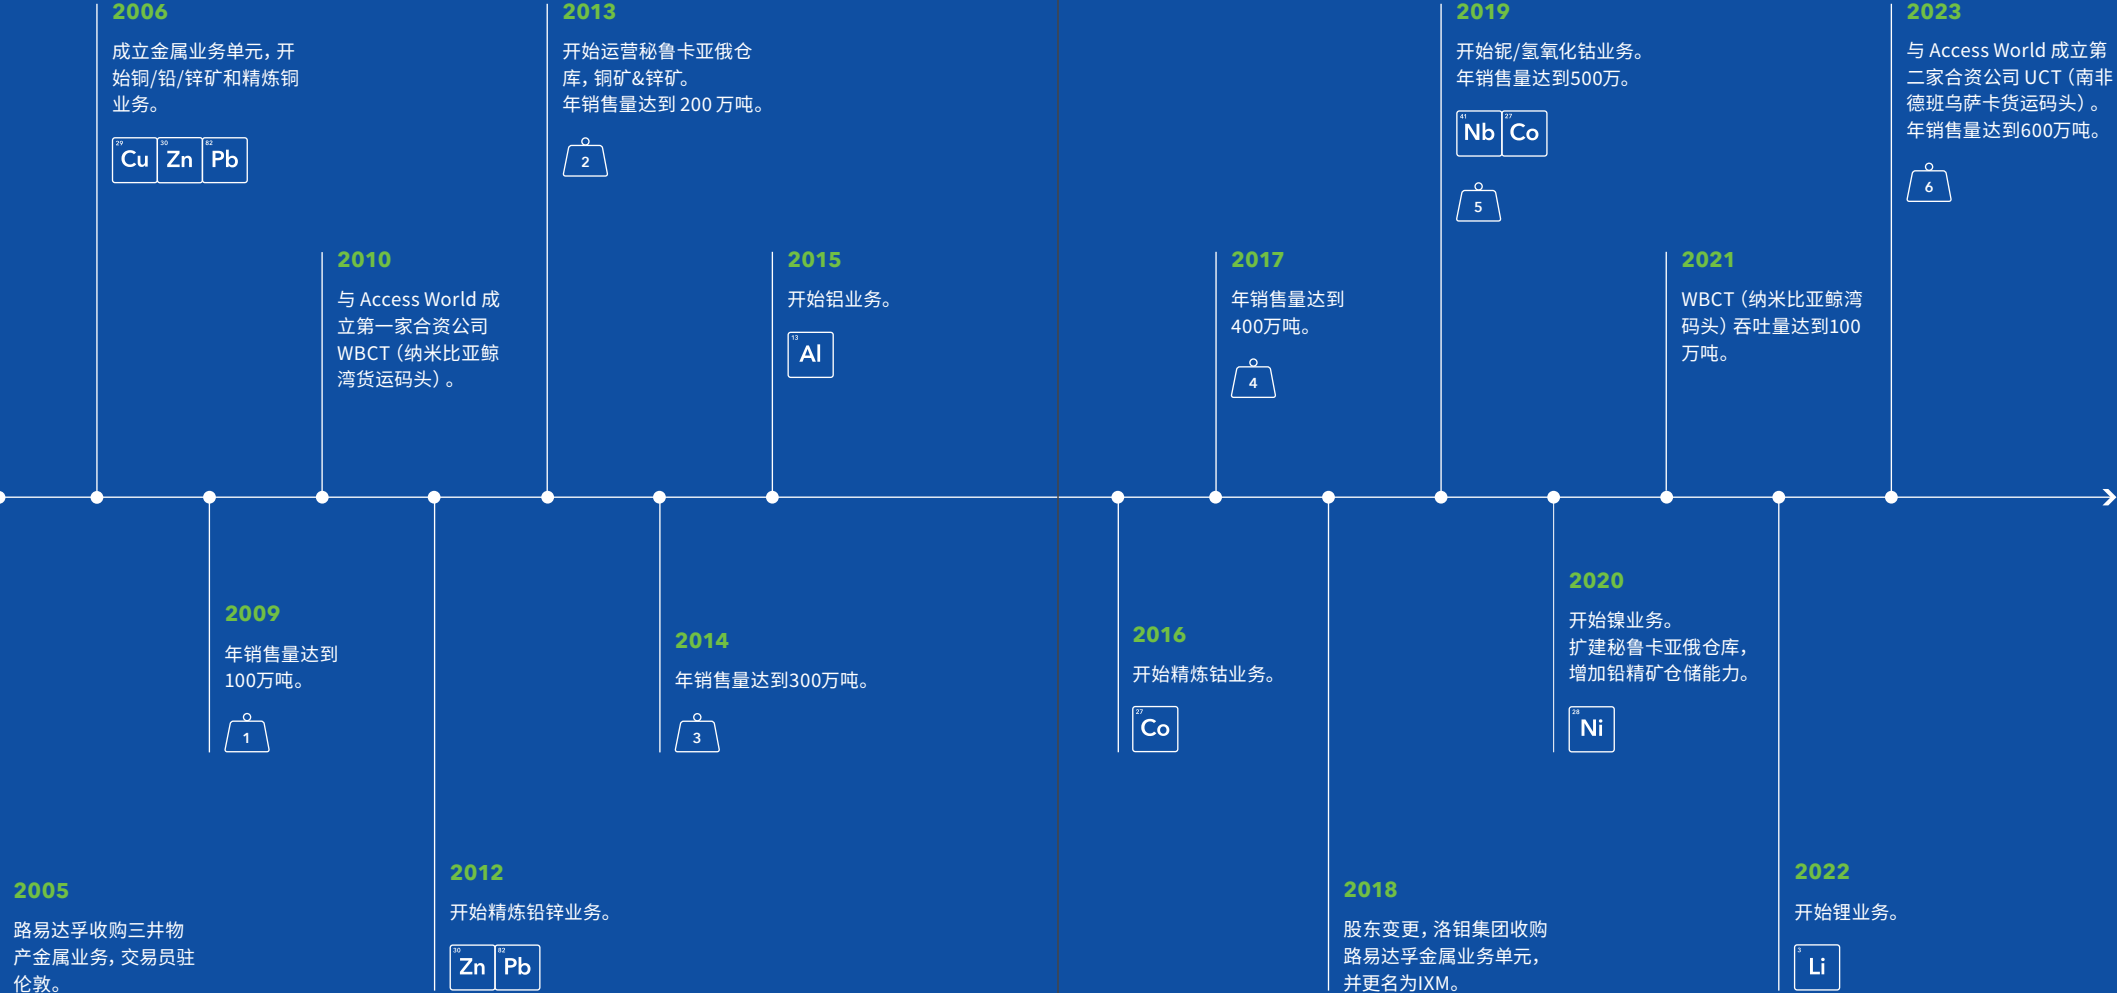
2006

成立金属业务单元，开始铜/铅/锌矿和精炼铜业务。

29 Cu 30 Zn 82 Pb

2013

开始运营秘鲁卡亚俄仓库，铜矿&锌矿。
年销售量达到 200 万吨。

2

2019

开始铌/氢氧化钴业务。
年销售量达到500万。

41 Nb 27 Co

5

2023

与 Access World 成立第二家合资公司 UCT（南非德班乌萨卡货运码头）。
年销售量达到600万吨。

6

2010

与 Access World 成立第一家合资公司 WBCT（纳米比亚鲸湾货运码头）。

2015

开始铝业务。

13 Al

2017

年销售量达到400万吨。

4

2021

WBCT（纳米比亚鲸湾码头）吞吐量达到100万吨。

2009

年销售量达到100万吨。

1

2014

年销售量达到300万吨。

3

2016

开始精炼钴业务。

27 Co

2020

开始镍业务。
扩建秘鲁卡亚俄仓库，增加铅精矿仓储能力。

28 Ni

2005

路易达孚收购三井物产金属业务，交易员驻伦敦。

2012

开始精炼铅锌业务。

30 Zn 82 Pb

2018

股东变更，洛钼集团收购路易达孚金属业务单元，并更名为IXM。

2022

开始锂业务。

3 Li